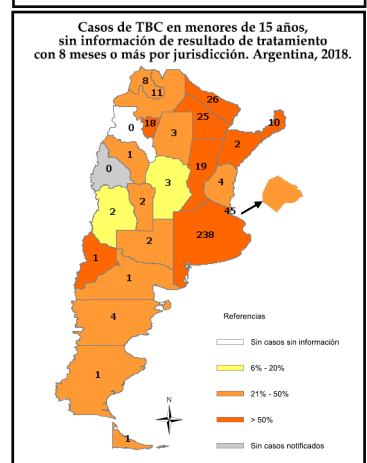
Casos de TBC en menores de 15 años, sin información de resultado de tratamiento con 8 meses o más por jurisdicción. Argentina, 2018.

8
11
0
18
3
26
25
10
2
19
1
0
3
4
45
2
2
2
238
1
1
4
1
1

N

Referencias
Sin casos sin información
6% - 20%
21% - 50%
> 50%
Sin casos notificados